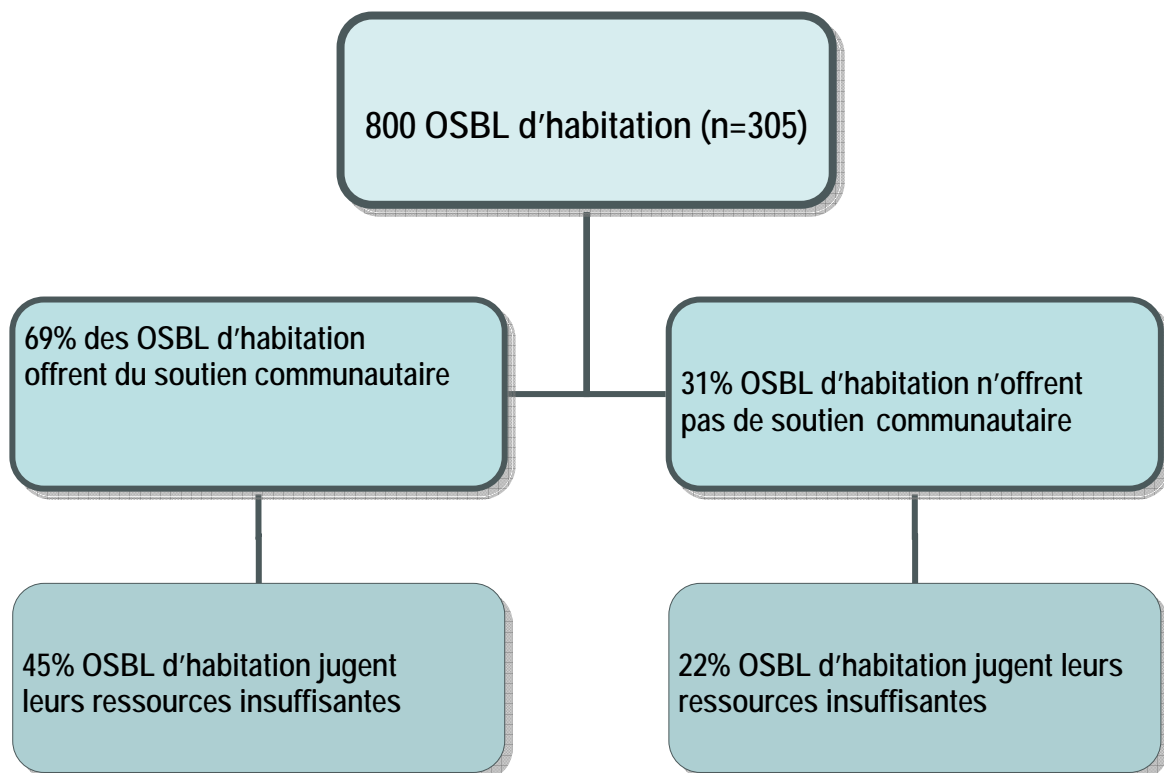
800 OSBL d'habitation (n=305)

69% des OSBL d'habitation offrent du soutien communautaire

31% OSBL d'habitation n'offrent pas de soutien communautaire

45% OSBL d'habitation jugent leurs ressources insuffisantes

22% OSBL d'habitation jugent leurs ressources insuffisantes